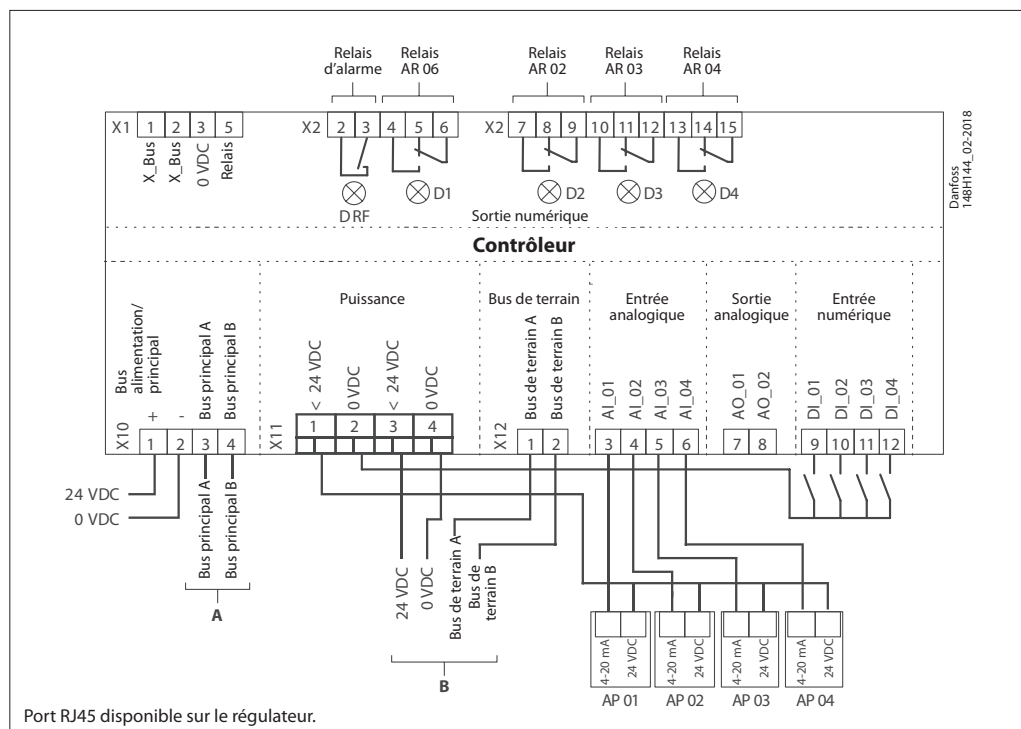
Relais d'alarme
Relais AR 06
Relais AR 02
Relais AR 03
Relais AR 04

X1 1 2 3 5
X_Bus X_Bus 0 VDC Relais

X2 2 3 4 5 6
X2 7 8 9 10 11 12 13 14 15

DRF
D1
D2
D3
D4
Sortie numérique

Danfoss 148H144_02-2018

Contrôleur

Bus alimentation/ principal
+ -
Bus principal A
Bus principal B
X10 1 2 3 4

Puissance
< 24 VDC
0 VDC
< 24 VDC
0 VDC
X11 1 2 3 4

Bus de terrain
Bus de terrain A
Bus de terrain B
X12 1 2

Entrée analogique
AI_01 AI_02 AI_03 AI_04
3 4 5 6

Sortie analogique
AO_01 AO_02
7 8

Entrée numérique
DI_01 DI_02 DI_03 DI_04
9 10 11 12

24 VDC
0 VDC

Bus principal A
Bus principal B
A

24 VDC
0 VDC
Bus de terrain A
Bus de terrain B
B

4-20 mA 24 VDC
AP 01
4-20 mA 24 VDC
AP 02
4-20 mA 24 VDC
AP 03
4-20 mA 24 VDC
AP 04

Port RJ45 disponible sur le régulateur.